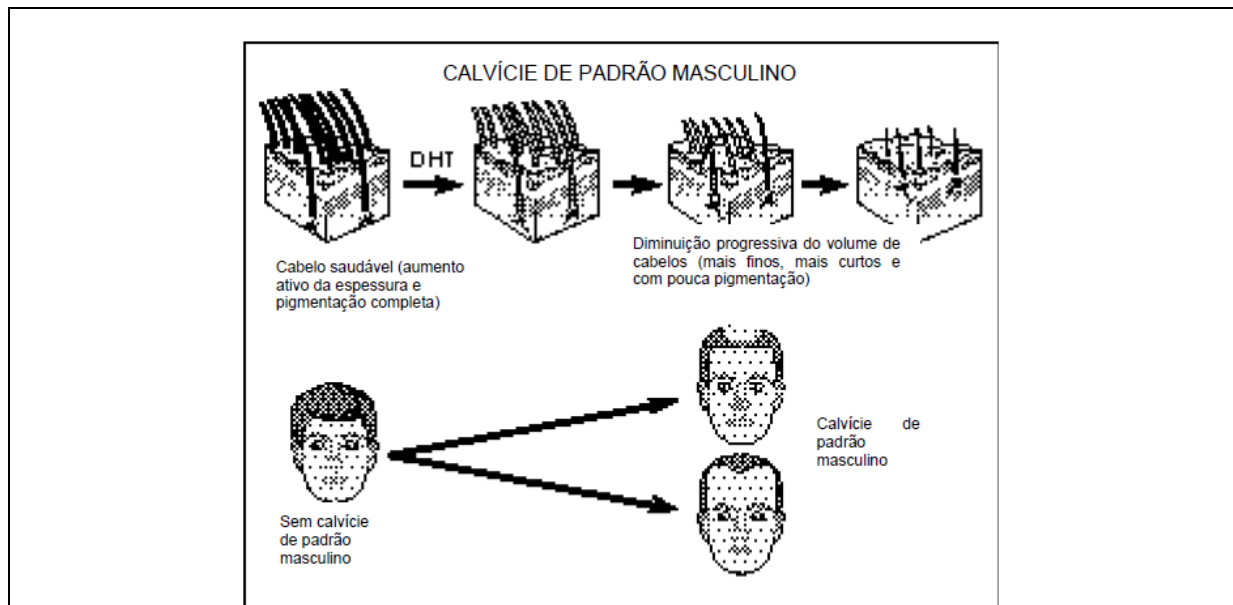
CALVÍCIE DE PADRÃO MASCULINO

DHT

Cabelo saudável (aumento ativo da espessura e pigmentação completa)

Diminuição progressiva do volume de cabelos (mais finos, mais curtos e com pouca pigmentação)

Sem calvície de padrão masculino

Calvície de padrão masculino